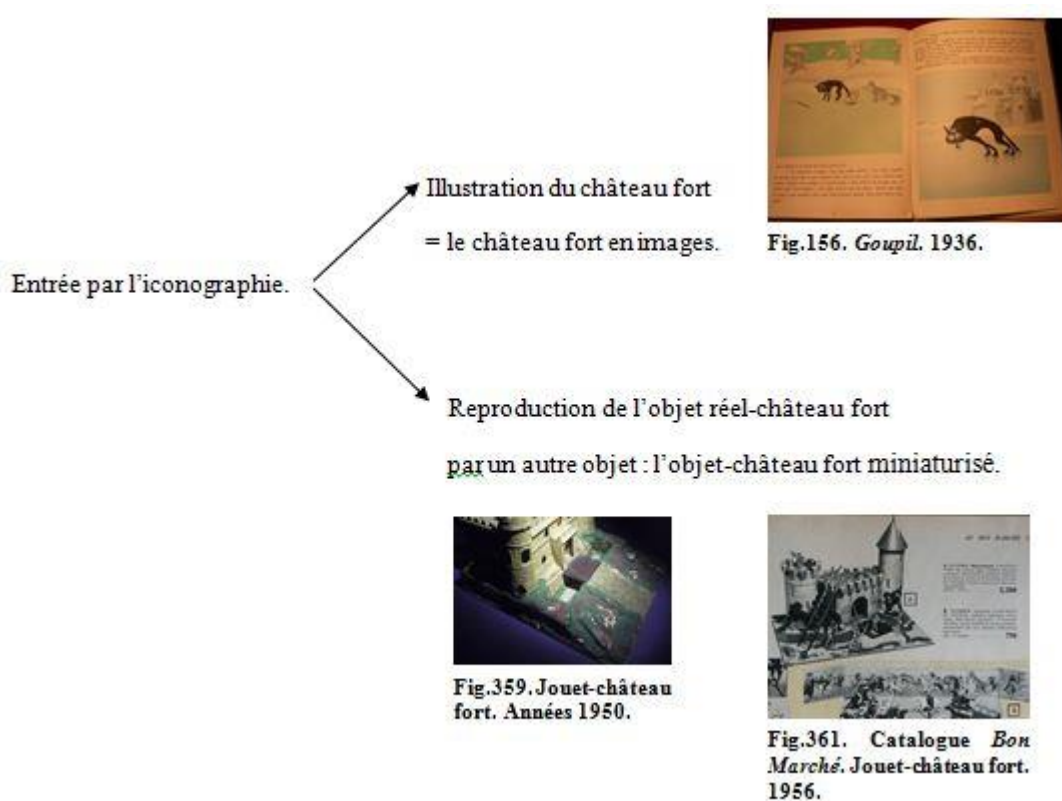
Entrée par l'iconographie.

Illustration du château fort

= le château fort en images.

Fig.156. *Goupil*. 1936.

Reproduction de l'objet réel-château fort

par un autre objet : l'objet-château fort miniaturisé.

Fig.359. Jouet-château fort. Années 1950.

Fig.361. Catalogue *Bon Marché*. Jouet-château fort. 1956.